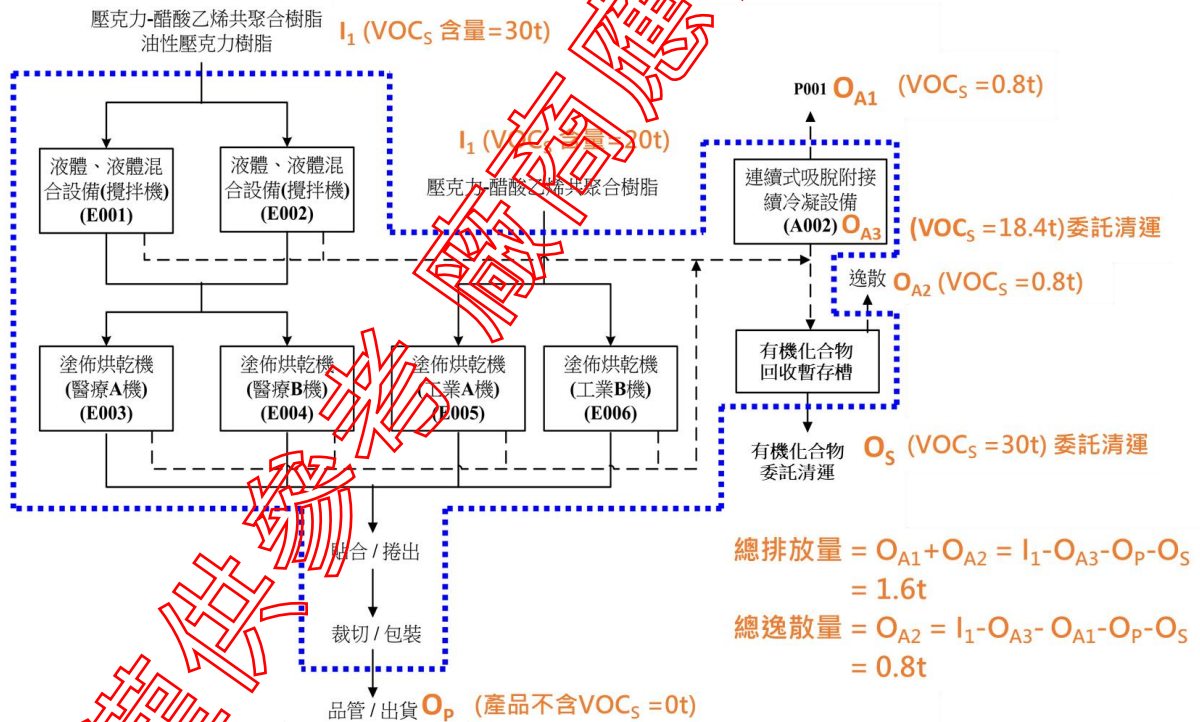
壓克力-醋酸乙烯共聚合樹脂
油性壓克力樹脂

$I_1$ ($VOC_S$ 含量=30t)

液體、液體混合設備(攪拌機)
(E001)

液體、液體混合設備(攪拌機)
(E002)

$I_1$ ($VOC_S$ 含量=20t)

壓克力-醋酸乙烯共聚合樹脂

P001 $O_{A1}$ ($VOC_S$ =0.8t)

連續式吸脫附接續冷凝設備
(A002) $O_{A3}$

($VOC_S$ =18.4t)委託清運

逸散 $O_{A2}$ ($VOC_S$ =0.8t)

塗佈烘乾機
(醫療A機)
(E003)

塗佈烘乾機
(醫療B機)
(E004)

塗佈烘乾機
(工業A機)
(E005)

塗佈烘乾機
(工業B機)
(E006)

有機化合物
回收暫存槽

有機化合物
委託清運

$O_S$ ($VOC_S$ =30t) 委託清運

貼合 / 捲出

裁切 / 包裝

品管 / 出貨 $O_P$ (產品不含$VOC_S$ =0t)

總排放量 = $O_{A1}$+$O_{A2}$ = $I_1$-$O_{A3}$-$O_P$-$O_S$
= 1.6t

總逸散量 = $O_{A2}$ = $I_1$-$O_{A3}$- $O_{A1}$-$O_P$-$O_S$
= 0.8t

聯佳綠彩廠商應